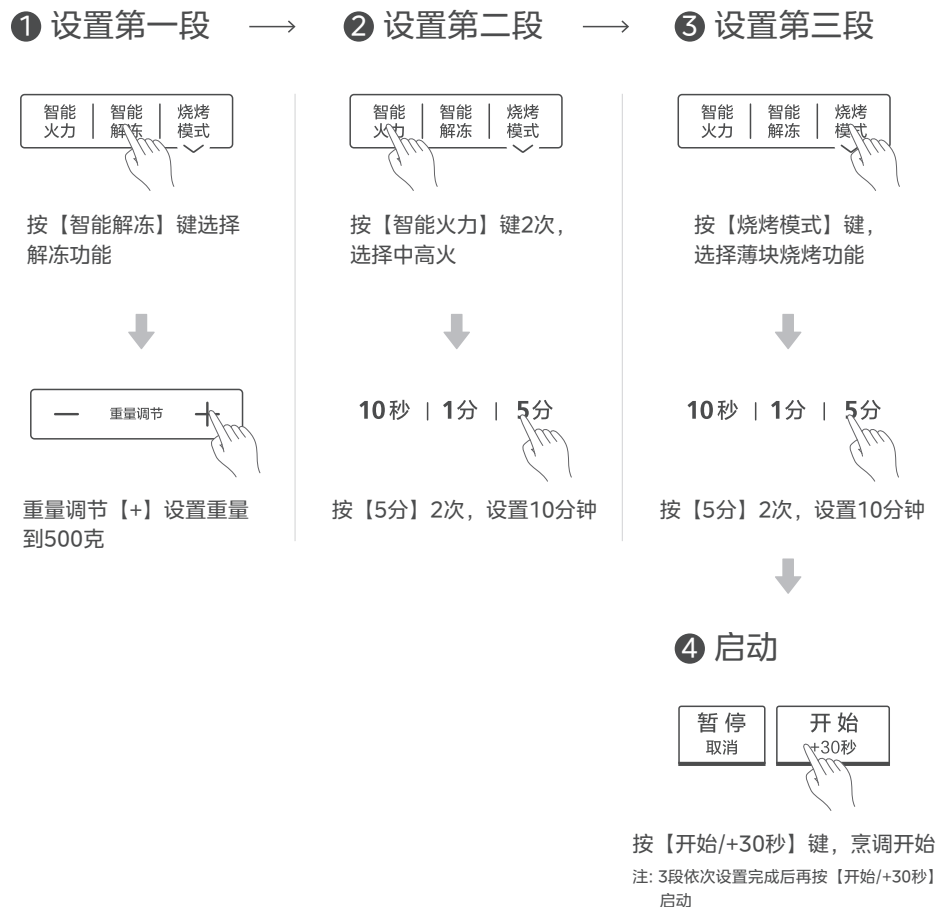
❶ 设置第一段 ⟶ ❷ 设置第二段 ⟶ ❸ 设置第三段

智能火力 | 智能解冻 | 烧烤模式

按【智能解冻】键选择解冻功能

— 重量调节 +

重量调节【+】设置重量到500克

智能火力 | 智能解冻 | 烧烤模式

按【智能火力】键2次，选择中高火

10秒 | 1分 | 5分

按【5分】2次，设置10分钟

智能火力 | 智能解冻 | 烧烤模式

按【烧烤模式】键，选择薄块烧烤功能

10秒 | 1分 | 5分

按【5分】2次，设置10分钟

❹ 启动

暂停
取消

开始
+30秒

按【开始/+30秒】键，烹调开始

注：3段依次设置完成后再按【开始/+30秒】启动